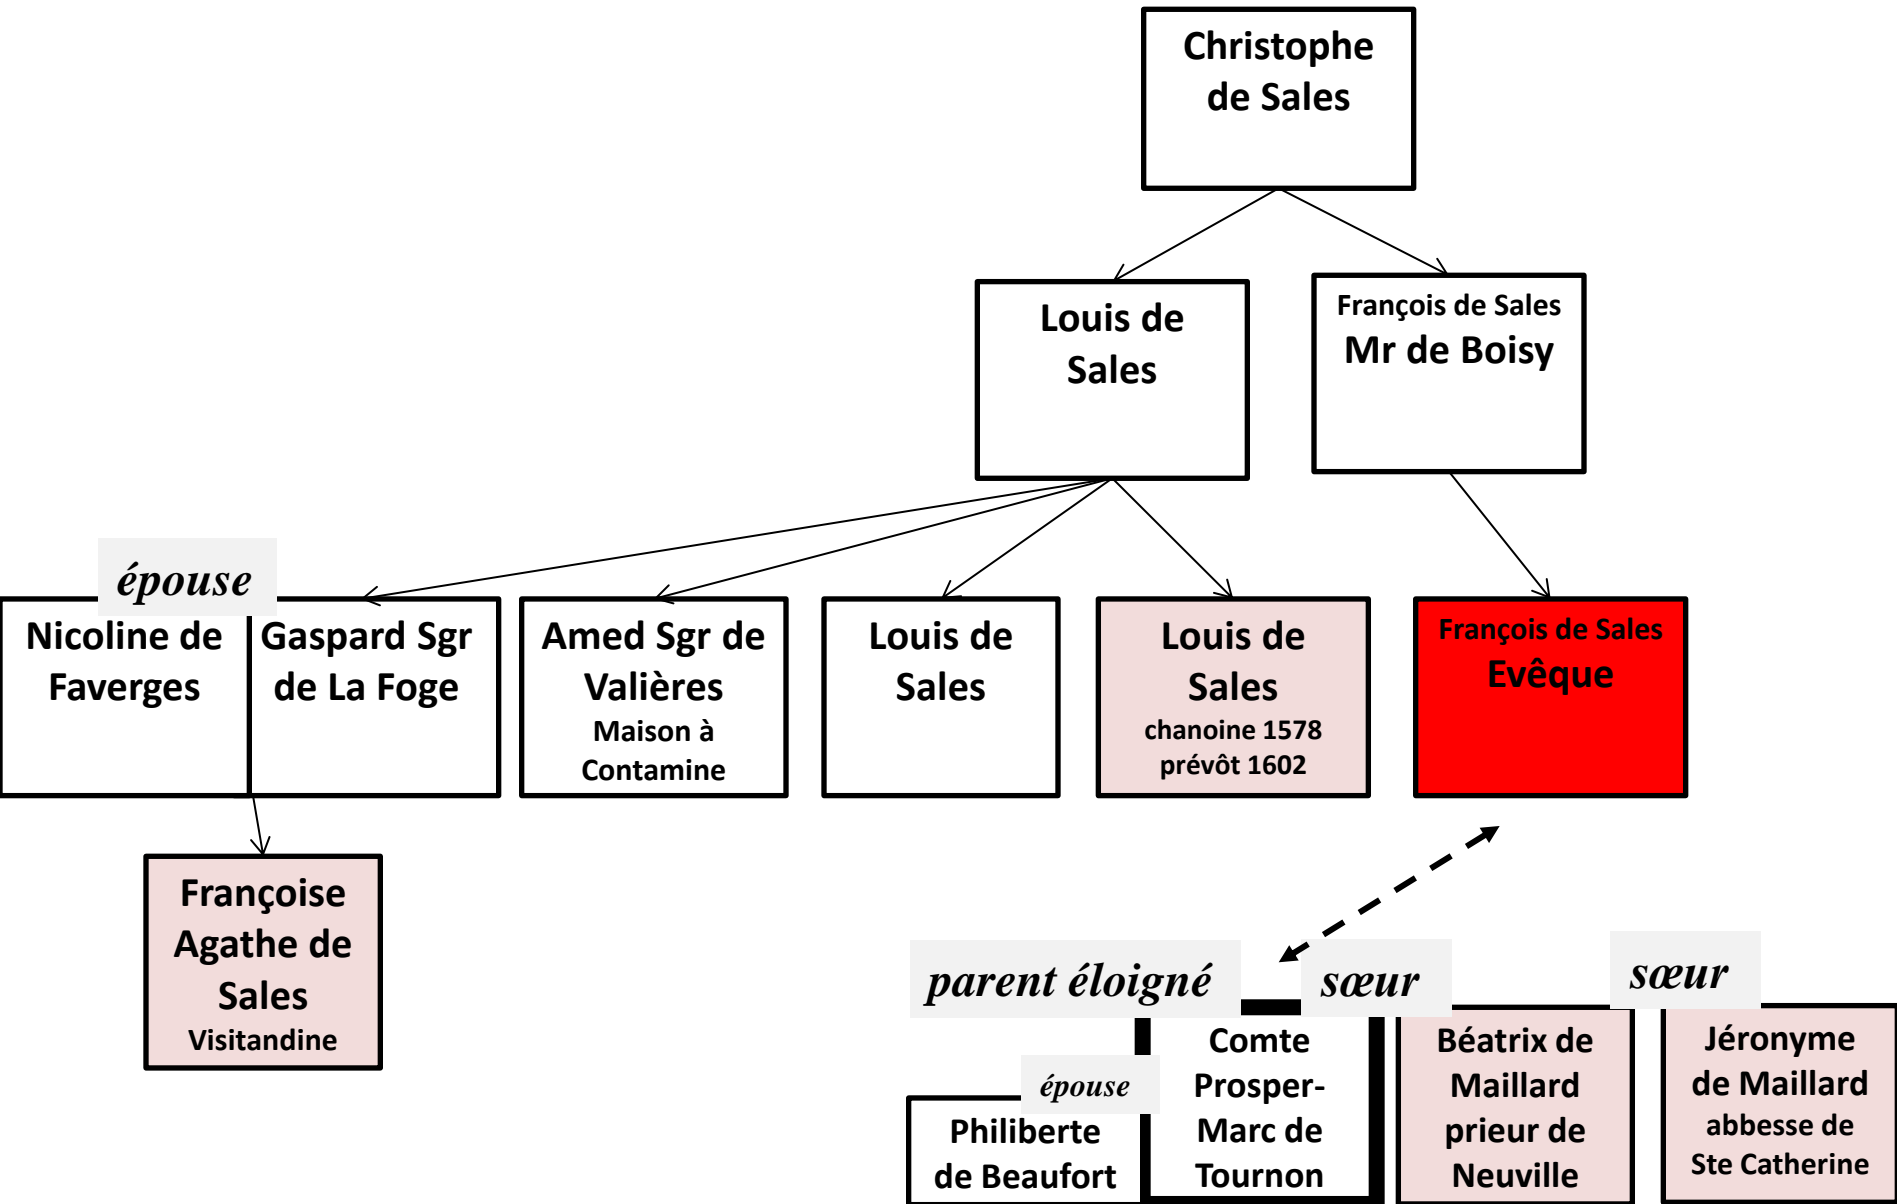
Christophe de Sales

Louis de Sales

François de Sales
Mr de Boisy

épouse

Nicoline de Faverges

Gaspard Sgr de La Foge

Amed Sgr de Valières
Maison à Contamine

Louis de Sales

Louis de Sales
chanoine 1578
prévôt 1602

François de Sales
Evêque

Françoise Agathe de Sales
Visitandine

parent éloigné

sœur

sœur

épouse

Philiberte de Beaufort

Comte Prosper-Marc de Tournon

Béatrix de Maillard prieur de Neuville

Jéronyme de Maillard
abbesse de Ste Catherine